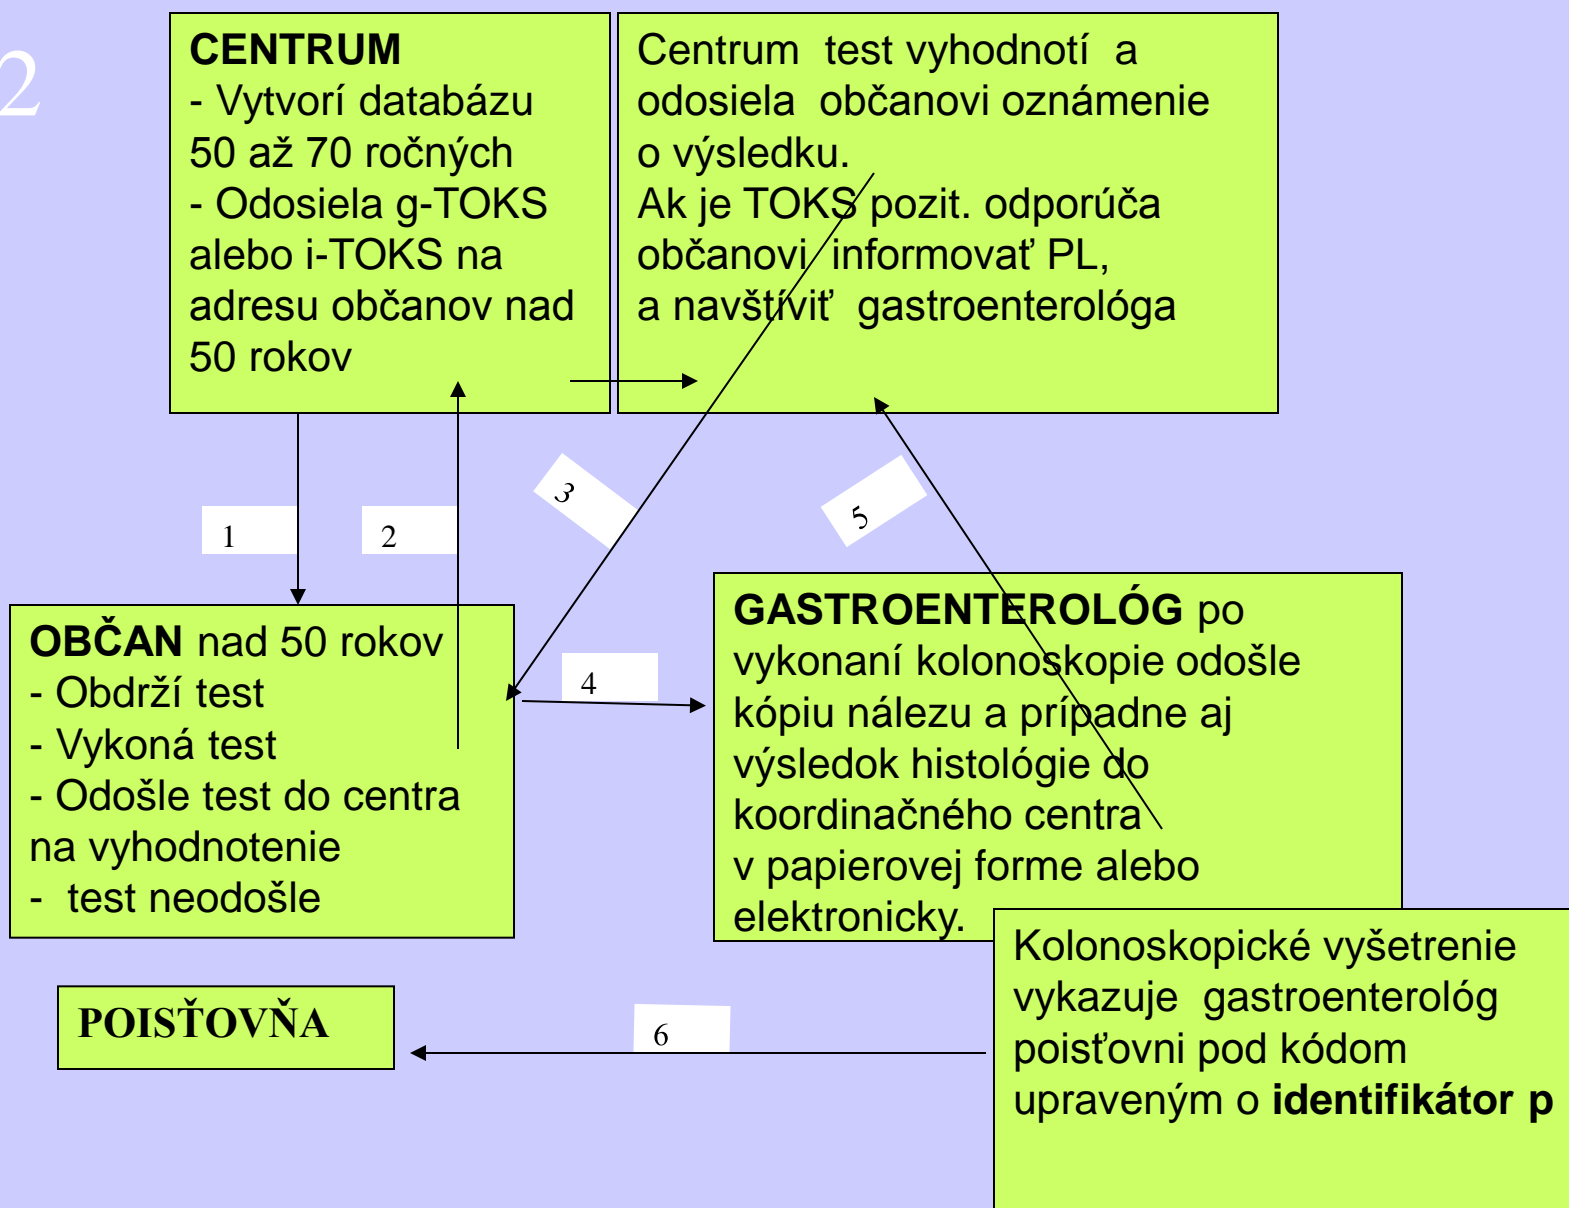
2

CENTRUM
- Vytvorí databázu 50 až 70 ročných
- Odosiela g-TOKS alebo i-TOKS na adresu občanov nad 50 rokov

Centrum test vyhodnotí a odosiela občanovi oznámenie o výsledku.
Ak je TOKS pozit. odporúča občanovi informovať PL, a navštíviť gastroenterológa

1

2

3

5

OBČAN nad 50 rokov
- Obdrží test
- Vykoná test
- Odošle test do centra na vyhodnotenie
- test neodošle

4

GASTROENTEROLÓG po vykonaní kolonoskopie odošle kópiu nálezu a prípadne aj výsledok histológie do koordinačného centra v papierovej forme alebo elektronicky.

POISŤOVŇA

6

Kolonoskopické vyšetrenie vykazuje gastroenterológ poisťovni pod kódom upraveným o identifikátor p